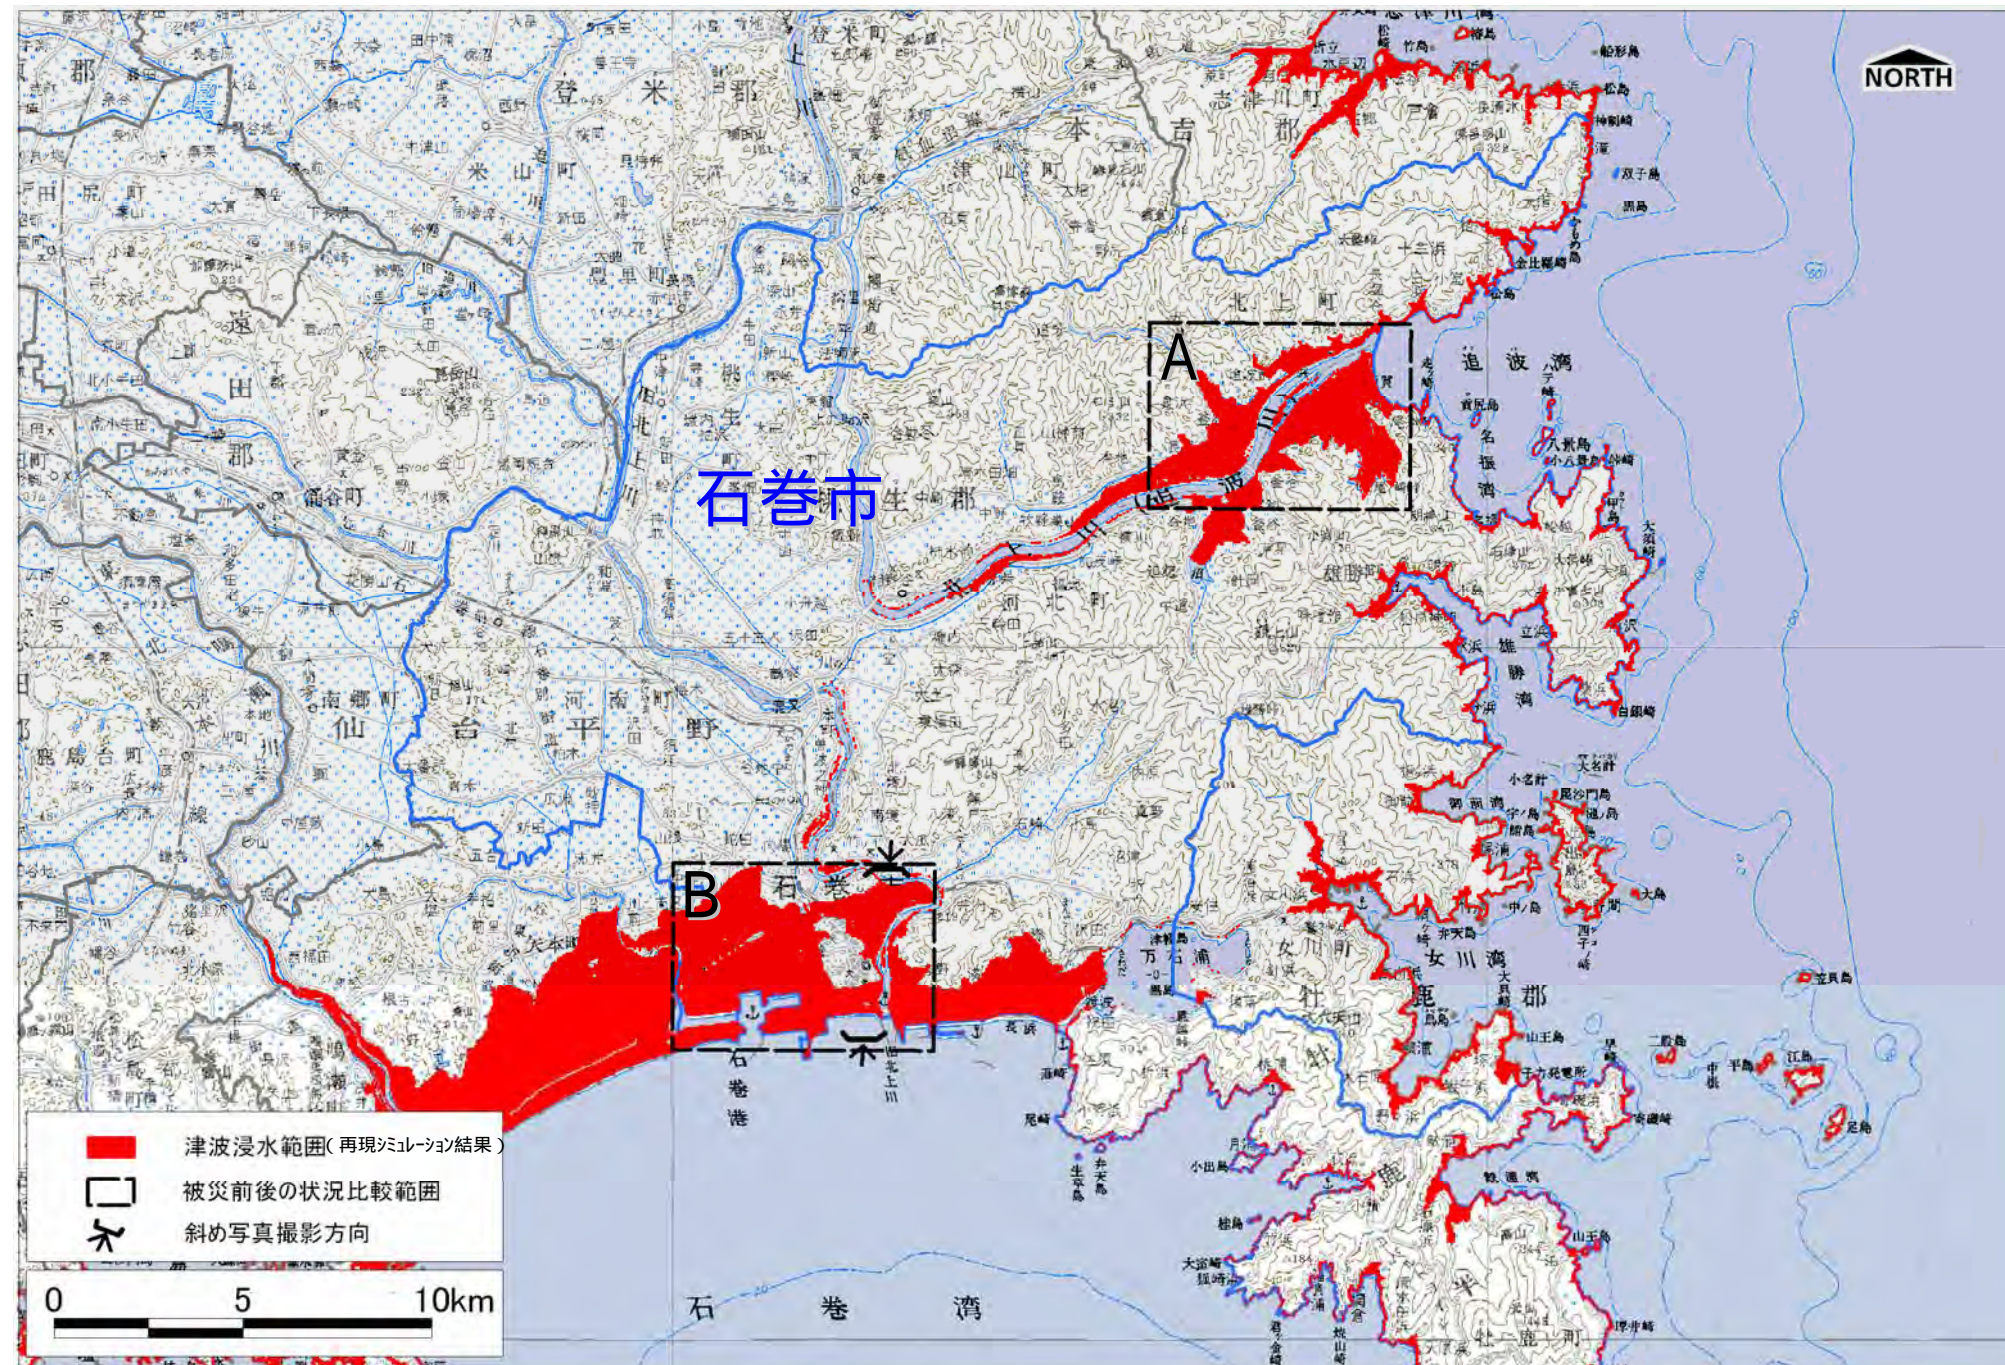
NORTH

石巻市

A

B

登米郡

本吉郡

志津川町

北上町

追波湾

桃生郡

遠田郡

河北町

雄勝湾

南郷町

仙台平野

石巻

石巻港

石巻湾

女川湾

牡鹿郡

万石浦

津波浸水範囲（再現シミュレーション結果）

被災前後の状況比較範囲

斜め写真撮影方向

0　5　10km